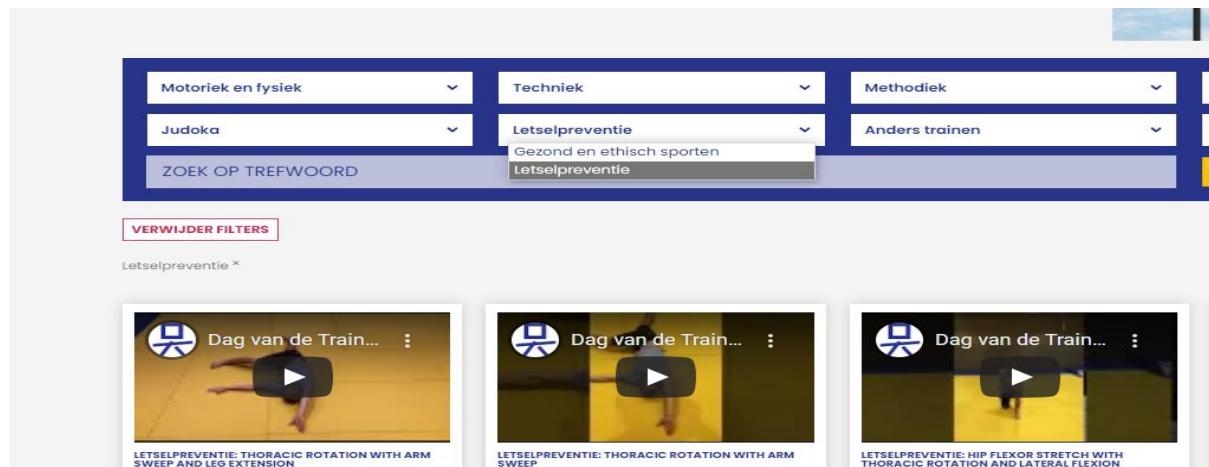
Motoriek en fysiek
Techniek
Methodiek
Judoka
Letselpreventie
Anders trainen
Gezond en ethisch sporten
Letselpreventie
ZOEK OP TREFWOORD

VERWIJDER FILTERS

Letselpreventie ×

Dag van de Train...

LETSELPREVENTIE: THORACIC ROTATION WITH ARM SWEEP AND LEG EXTENSION

Dag van de Train...

LETSELPREVENTIE: THORACIC ROTATION WITH ARM SWEEP

Dag van de Train...

LETSELPREVENTIE: HIP FLEXOR STRETCH WITH THORACIC ROTATION AND LATERAL FLEXION